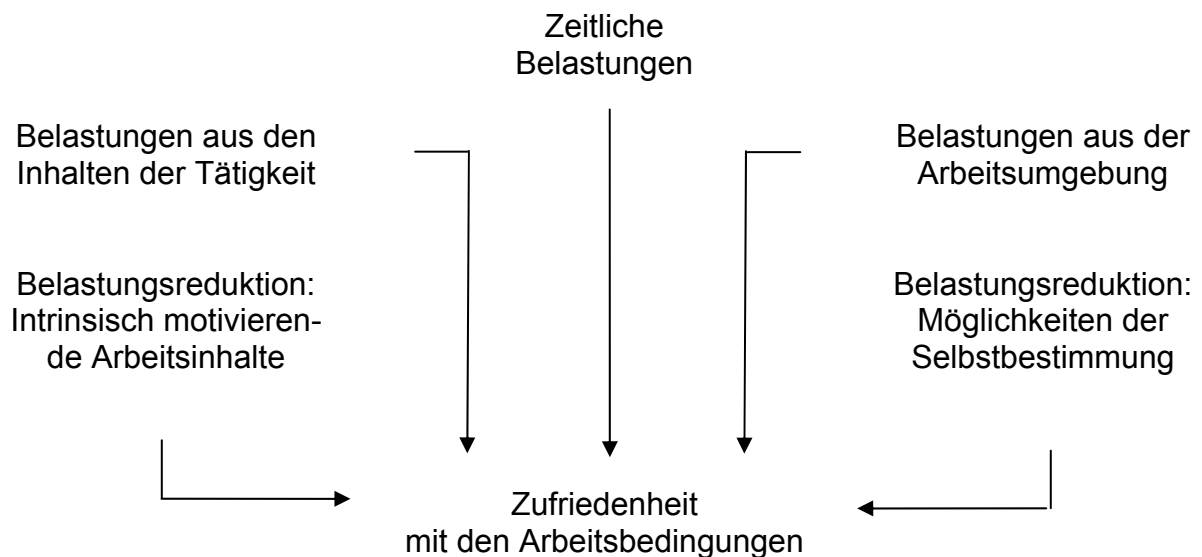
Zeitliche Belastungen

Belastungen aus den Inhalten der Tätigkeit

Belastungen aus der Arbeitsumgebung

Belastungsreduktion: Intrinsisch motivierende Arbeitsinhalte

Belastungsreduktion: Möglichkeiten der Selbstbestimmung

Zufriedenheit mit den Arbeitsbedingungen